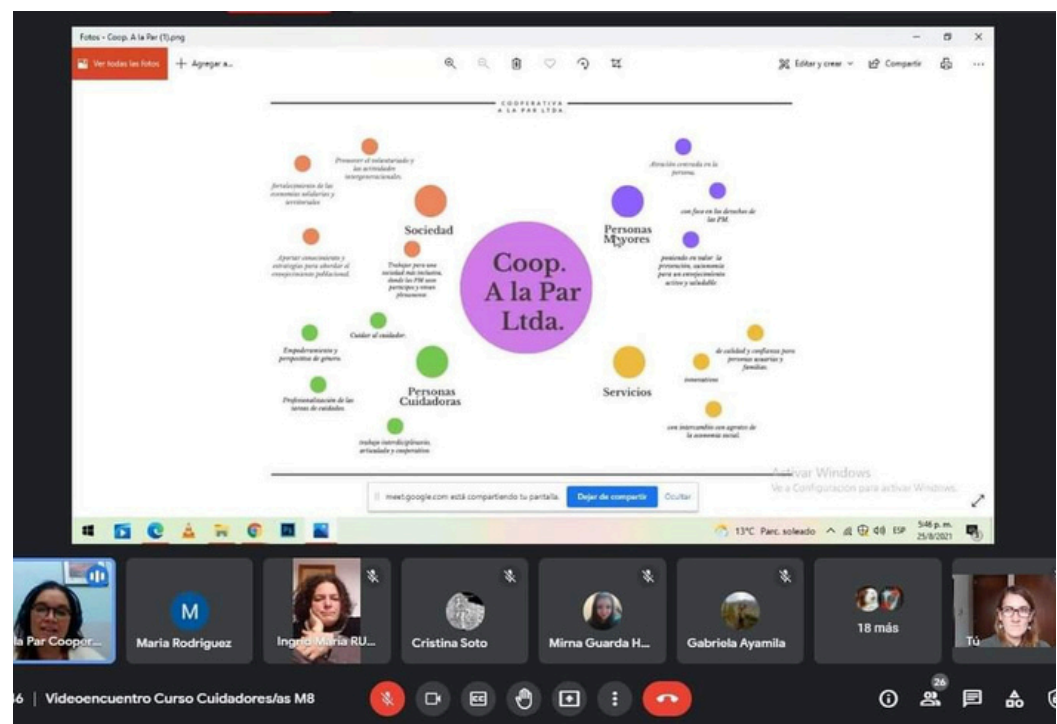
Fotos - Coop. A la Par (1).png

Ver todas las fotos + Agregar a...

Editar y crear Compartir ...

COOPERATIVA A LA PAR LTDA.

Coop. A la Par Ltda.

Sociedad

Promover el voluntariado y las actividades intergeneracionales.

fortalecimiento de las economías solidarias y territoriales

Aportar conocimiento y estrategias para abordar el envejecimiento poblacional

Trabajar para una sociedad más inclusiva, donde las PM sean partícipes y vivan plenamente.

Personas Mayores

Atención centrada en la persona.

con foco en los derechos de las PM.

poniendo en valor la prevención, autonomía para un envejecimiento activo y saludable

Personas Cuidadoras

Cuidar al cuidador.

Empoderamiento y perspectiva de género.

Profesionalización de las tareas de cuidados.

trabajo interdisciplinario, articulado y cooperativo

Servicios

de calidad y confianza para personas usuarias y familias.

innovativos

con intercambio con agentes de la economía social.

Activar Windows
Ve a Configuración para activar Windows.

meet.google.com está compartiendo tu pantalla. Dejar de compartir Ocultar

13°C Parc. soleado ESP 5:46 p. m. 25/8/2021

la Par Coopor... Maria Rodriguez Ingrid María RU... Cristina Soto Mirna Guarda H... Gabriela Ayamila 18 más Tú

46 | Videoencuentro Curso Cuidadores/as M8

26